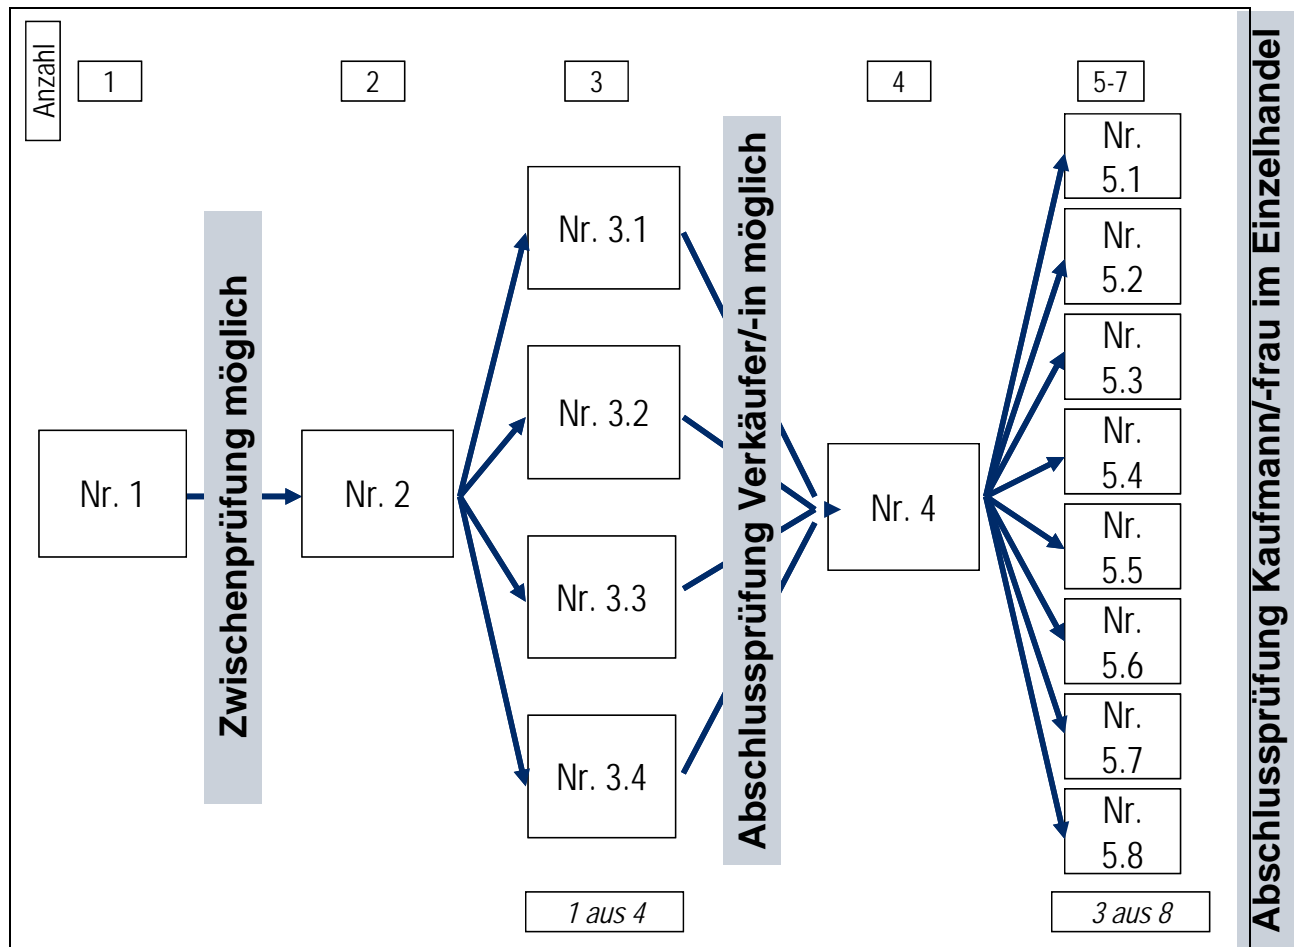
Anzahl

1

2

3

4

5-7

Nr. 1

Zwischenprüfung möglich

Nr. 2

Nr. 3.1

Nr. 3.2

Nr. 3.3

Nr. 3.4

1 aus 4

Abschlussprüfung Verkäufer/-in möglich

Nr. 4

Nr. 5.1

Nr. 5.2

Nr. 5.3

Nr. 5.4

Nr. 5.5

Nr. 5.6

Nr. 5.7

Nr. 5.8

3 aus 8

Abschlussprüfung Kaufmann/-frau im Einzelhandel